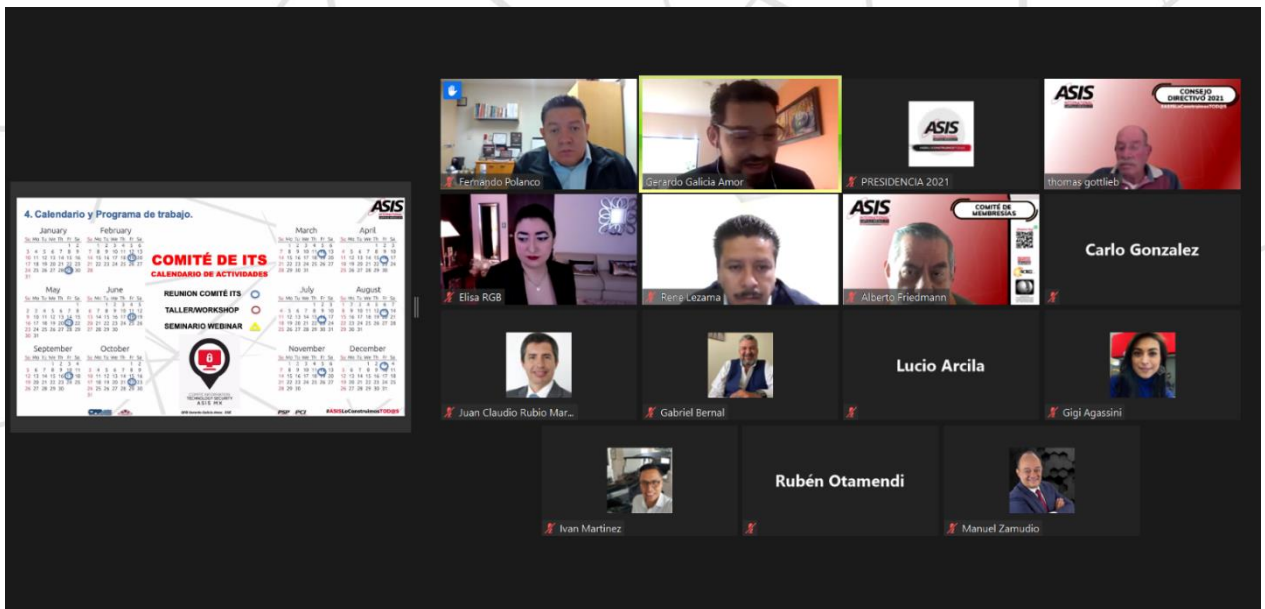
4. Calendario y Programa de trabajo.

ASIS

January

February

March

April

COMITÉ DE ITS

CALENDARIO DE ACTIVIDADES

REUNION COMITÉ ITS

TALLER/WORKSHOP

SEMINARIO WEBINAR

May

June

July

August

September

October

November

December

PSP PCI

#ASISLoConstruimosTODOS

Fernando Polanco

Gerardo Galicia Amor

ASIS

PRESIDENCIA 2021

ASIS

CONSEJO DIRECTIVO 2021

thomas gottlieb

Elisa RGB

Rene Lezama

ASIS

COMITÉ DE MEMBRESÍAS

Alberto Friedmann

Carlo Gonzalez

Juan Claudio Rubio Mar...

Gabriel Bernal

Lucio Arcila

Gigi Agassini

Ivan Martinez

Rubén Otamendi

Manuel Zamudio